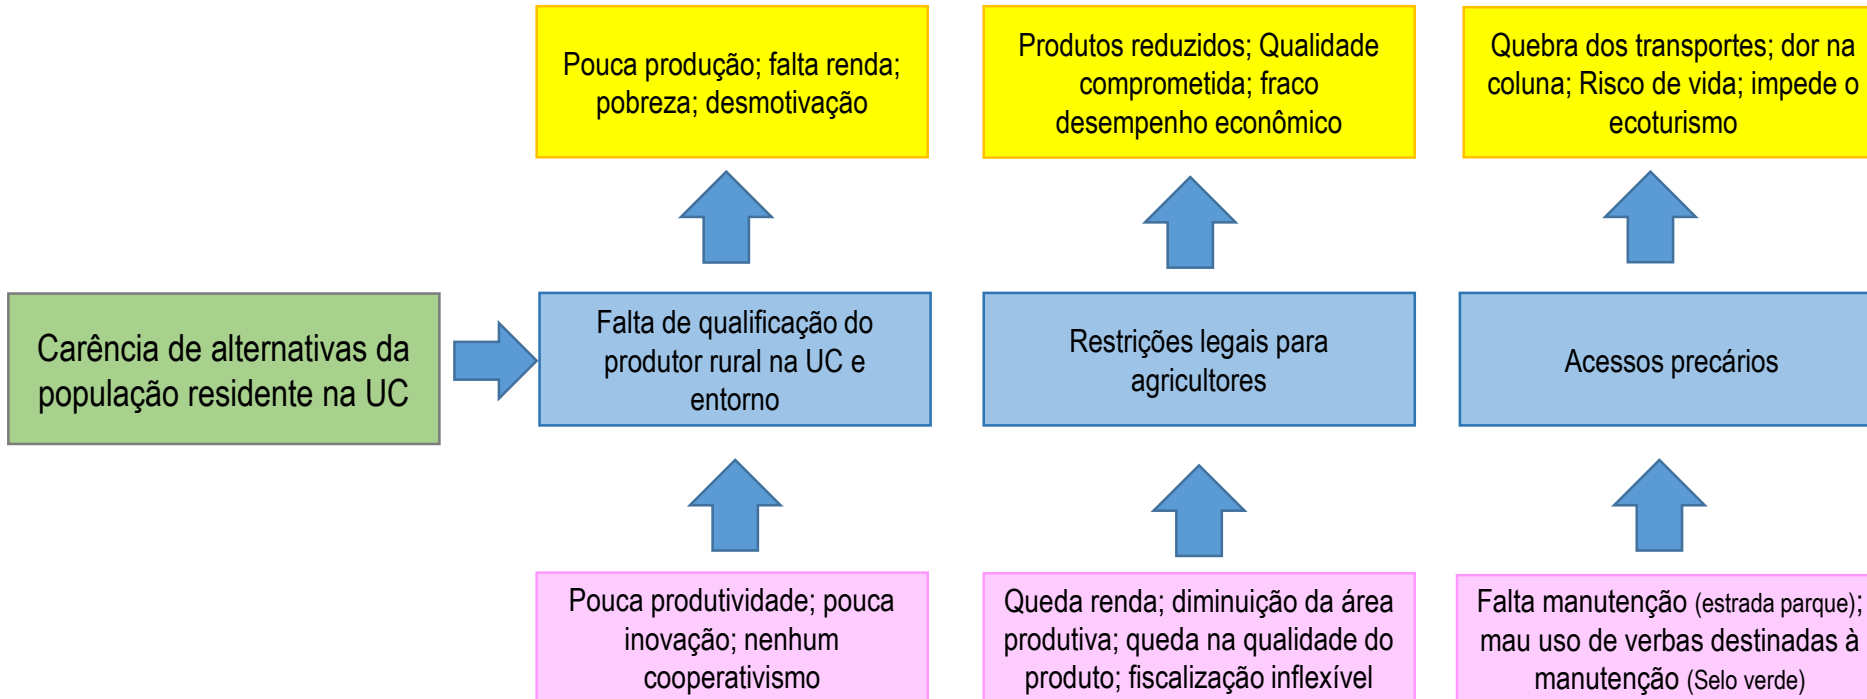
Pouca produção; falta renda; pobreza; desmotivação

Produtos reduzidos; Qualidade comprometida; fraco desempenho econômico

Quebra dos transportes; dor na coluna; Risco de vida; impede o ecoturismo

Carência de alternativas da população residente na UC

Falta de qualificação do produtor rural na UC e entorno

Restrições legais para agricultores

Acessos precários

Pouca produtividade; pouca inovação; nenhum cooperativismo

Queda renda; diminuição da área produtiva; queda na qualidade do produto; fiscalização inflexível

Falta manutenção (estrada parque); mau uso de verbas destinadas à manutenção (Selo verde)